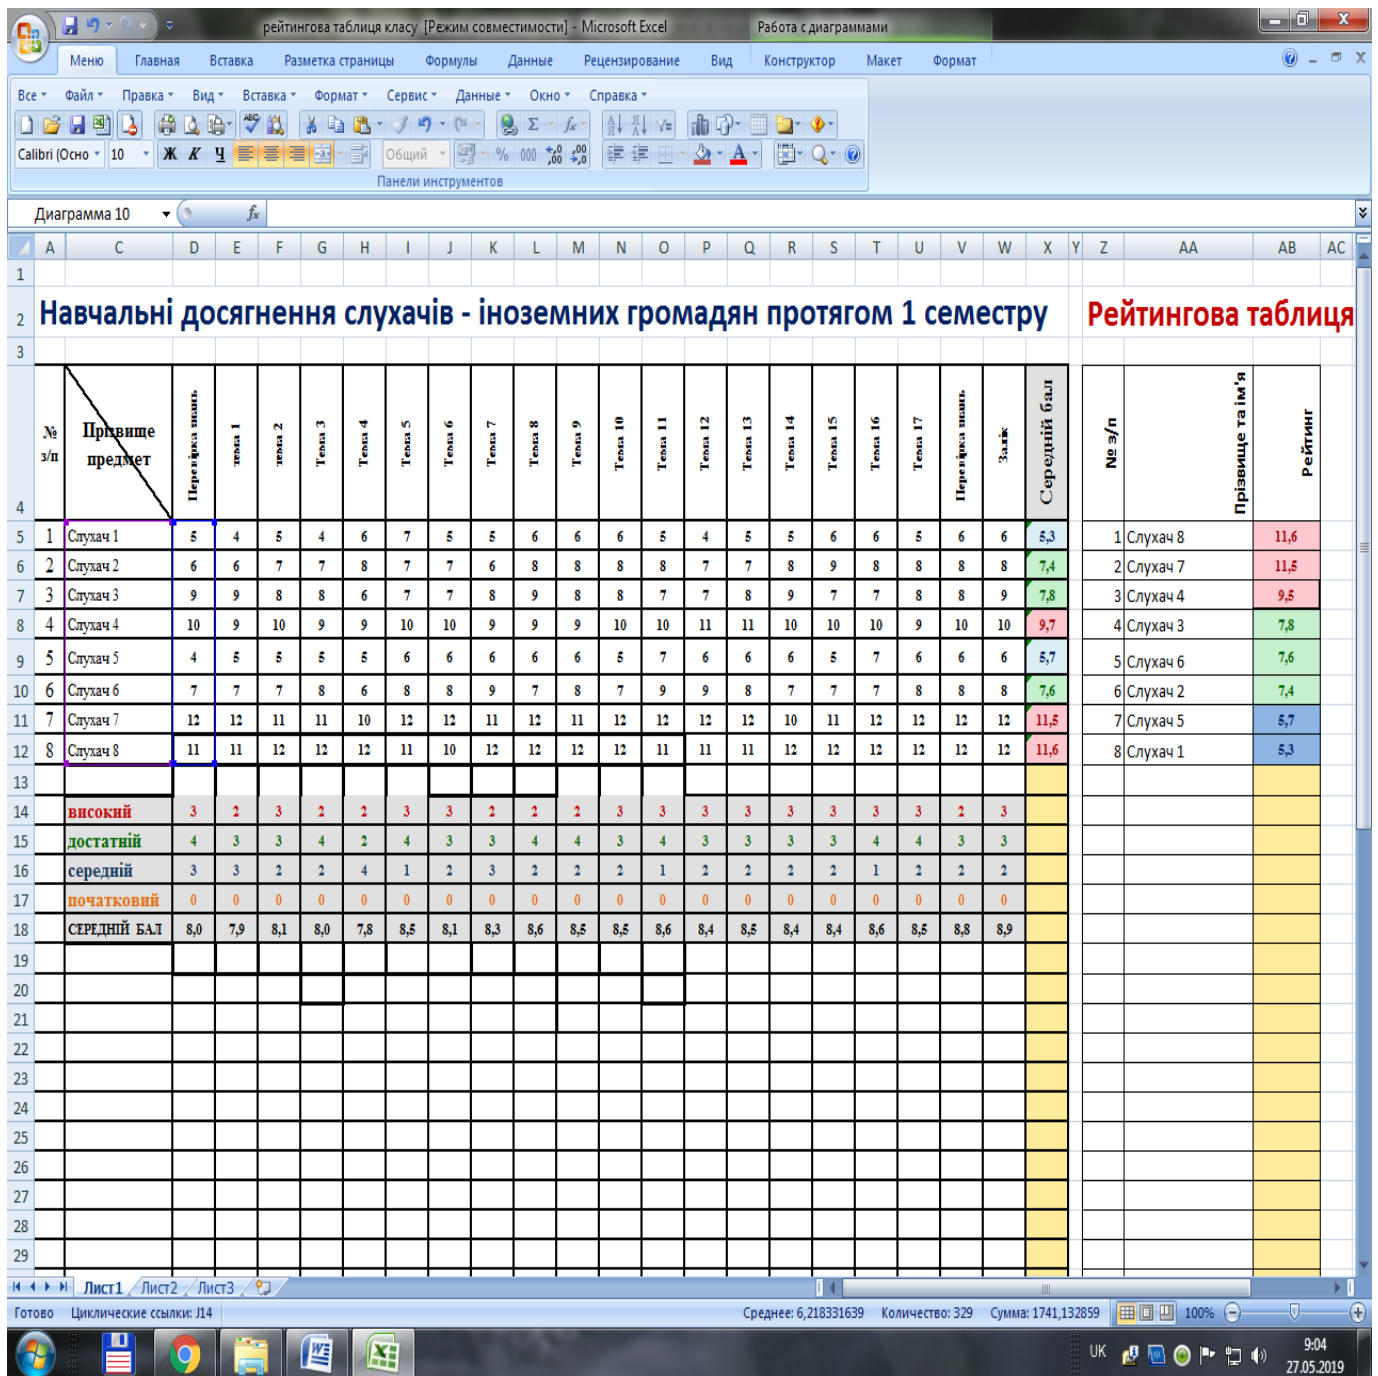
рейтингова таблиця класу [Режим совместимости] - Microsoft Excel   Работа с диаграммами

Меню Главная Вставка Разметка страницы Формулы Данные Рецензирование Вид Конструктор Макет Формат

Все Файл Правка Вид Вставка Формат Сервис Данные Окно Справка

Calibri (Осно 10 Ж К Ч Общий

Панели инструментов

Диаграмма 10 $f_x$

Навчальні досягнення слухачів - іноземних громадян протягом 1 семестру

Рейтингова таблиця

| № з/п | Прізвище предмет | Перевірка знань | тема 1 | тема 2 | Тема 3 | Тема 4 | Тема 5 | Тема 6 | Тема 7 | Тема 8 | Тема 9 | Тема 10 | Тема 11 | Тема 12 | Тема 13 | Тема 14 | Тема 15 | Тема 16 | Тема 17 | Перевірка знань | Залік | Середній бал |
|---|---|---|---|---|---|---|---|---|---|---|---|---|---|---|---|---|---|---|---|---|---|---|
| 1 | Слухач 1 | 5 | 4 | 5 | 4 | 6 | 7 | 5 | 5 | 6 | 6 | 6 | 5 | 4 | 5 | 5 | 6 | 6 | 5 | 6 | 6 | 5,3 |
| 2 | Слухач 2 | 6 | 6 | 7 | 7 | 8 | 7 | 7 | 6 | 8 | 8 | 8 | 8 | 7 | 7 | 8 | 9 | 8 | 8 | 8 | 8 | 7,4 |
| 3 | Слухач 3 | 9 | 9 | 8 | 8 | 6 | 7 | 7 | 8 | 9 | 8 | 8 | 7 | 7 | 8 | 9 | 7 | 7 | 8 | 8 | 9 | 7,8 |
| 4 | Слухач 4 | 10 | 9 | 10 | 9 | 9 | 10 | 10 | 9 | 9 | 9 | 10 | 10 | 11 | 11 | 10 | 10 | 10 | 9 | 10 | 10 | 9,7 |
| 5 | Слухач 5 | 4 | 5 | 5 | 5 | 5 | 6 | 6 | 6 | 6 | 6 | 5 | 7 | 6 | 6 | 6 | 5 | 7 | 6 | 6 | 6 | 5,7 |
| 6 | Слухач 6 | 7 | 7 | 7 | 8 | 6 | 8 | 8 | 9 | 7 | 8 | 7 | 9 | 9 | 8 | 7 | 7 | 7 | 8 | 8 | 8 | 7,6 |
| 7 | Слухач 7 | 12 | 12 | 11 | 11 | 10 | 12 | 12 | 11 | 12 | 11 | 12 | 12 | 12 | 12 | 10 | 11 | 12 | 12 | 12 | 12 | 11,5 |
| 8 | Слухач 8 | 11 | 11 | 12 | 12 | 12 | 11 | 10 | 12 | 12 | 12 | 12 | 11 | 11 | 11 | 12 | 12 | 12 | 12 | 12 | 12 | 11,6 |
| | високий | 3 | 2 | 3 | 2 | 2 | 3 | 3 | 2 | 2 | 2 | 3 | 3 | 3 | 3 | 3 | 3 | 3 | 3 | 2 | 3 | |
| | достатній | 4 | 3 | 3 | 4 | 2 | 4 | 3 | 3 | 4 | 4 | 3 | 4 | 3 | 3 | 3 | 3 | 4 | 4 | 3 | 3 | |
| | середній | 3 | 3 | 2 | 2 | 4 | 1 | 2 | 3 | 2 | 2 | 2 | 1 | 2 | 2 | 2 | 2 | 1 | 2 | 2 | 2 | |
| | початковий | 0 | 0 | 0 | 0 | 0 | 0 | 0 | 0 | 0 | 0 | 0 | 0 | 0 | 0 | 0 | 0 | 0 | 0 | 0 | 0 | |
| | СЕРЕДНІЙ БАЛ | 8,0 | 7,9 | 8,1 | 8,0 | 7,8 | 8,5 | 8,1 | 8,3 | 8,6 | 8,5 | 8,5 | 8,6 | 8,4 | 8,5 | 8,4 | 8,4 | 8,6 | 8,5 | 8,8 | 8,9 | |

| № з/п | Прізвище та ім'я | Рейтинг |
|---|---|---|
| 1 | Слухач 8 | 11,6 |
| 2 | Слухач 7 | 11,5 |
| 3 | Слухач 4 | 9,5 |
| 4 | Слухач 3 | 7,8 |
| 5 | Слухач 6 | 7,6 |
| 6 | Слухач 2 | 7,4 |
| 7 | Слухач 5 | 5,7 |
| 8 | Слухач 1 | 5,3 |

Лист1 Лист2 Лист3

Готово Циклические ссылки: J14 Среднее: 6,218331639 Количество: 329 Сумма: 1741,132859 100%

UK 9:04 27.05.2019